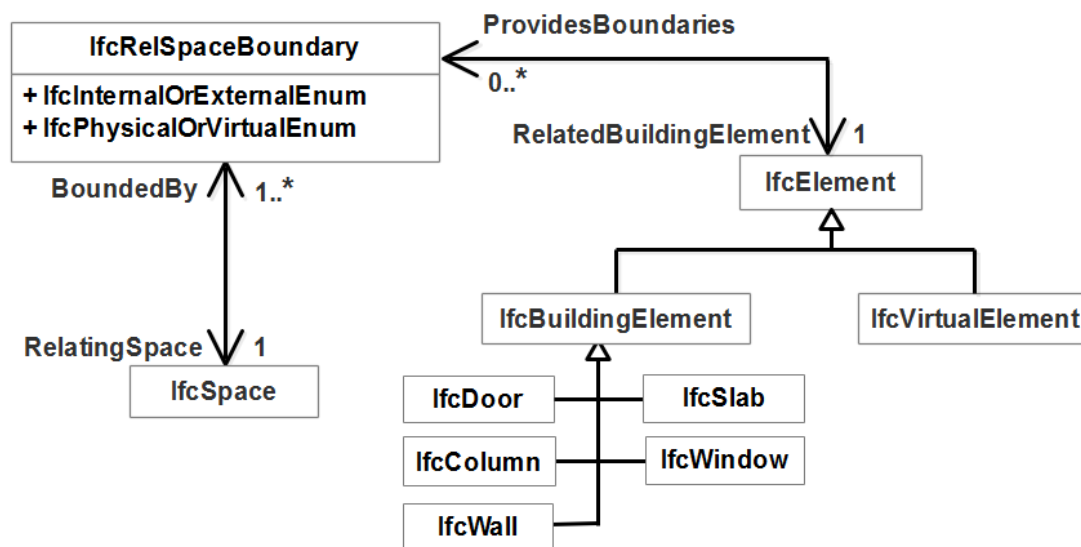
IfcRelSpaceBoundary

+ IfcInternalOrExternalEnum
+ IfcPhysicalOrVirtualEnum

ProvidesBoundaries

0..*

RelatedBuildingElement 1

IfcElement

BoundedBy 1..*

IfcBuildingElement

IfcVirtualElement

RelatingSpace 1

IfcSpace

IfcDoor

IfcSlab

IfcColumn

IfcWindow

IfcWall